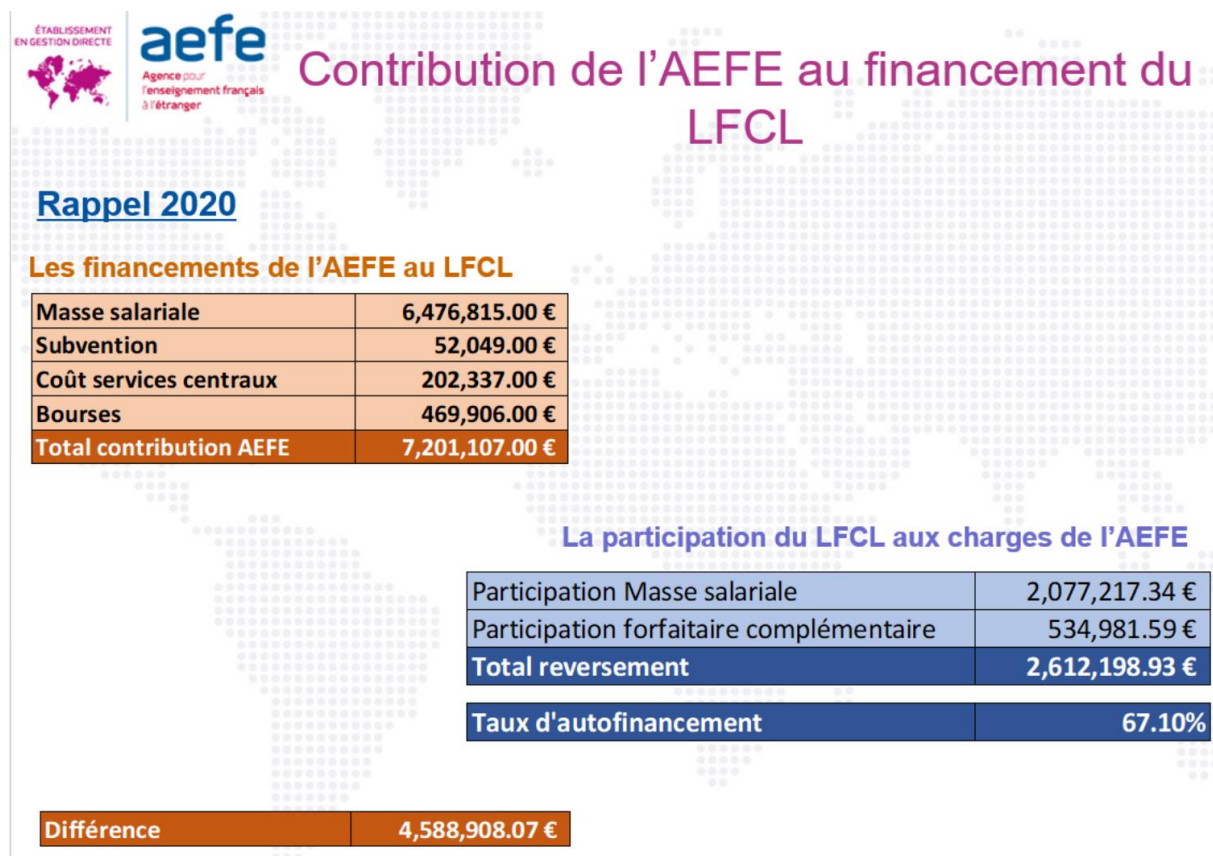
ÉTABLISSEMENT EN GESTION DIRECTE

aefe
Agence pour l'enseignement français à l'étranger

Contribution de l'AEFE au financement du LFCL

Rappel 2020

Les financements de l'AEFE au LFCL

| Masse salariale | 6,476,815.00 € |
|---|---|
| Subvention | 52,049.00 € |
| Coût services centraux | 202,337.00 € |
| Bourses | 469,906.00 € |
| Total contribution AEFE | 7,201,107.00 € |

La participation du LFCL aux charges de l'AEFE

| Participation Masse salariale | 2,077,217.34 € |
|---|---|
| Participation forfaitaire complémentaire | 534,981.59 € |
| Total reversement | 2,612,198.93 € |

| Taux d'autofinancement | 67.10% |
|---|---|

| Différence | 4,588,908.07 € |
|---|---|